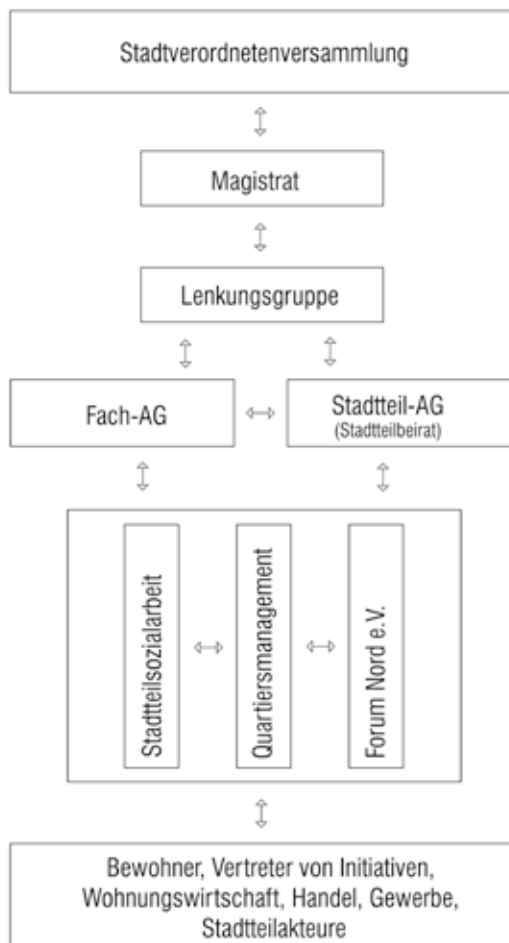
Stadtverordnetenversammlung

Magistrat

Lenkungsgruppe

Fach-AG

Stadtteil-AG
(Stadtteilbeirat)

Stadtteilsozialarbeit

Quartiersmanagement

Forum Nord e.V.

Bewohner, Vertreter von Initiativen, Wohnungswirtschaft, Handel, Gewerbe, Stadtteilakteure